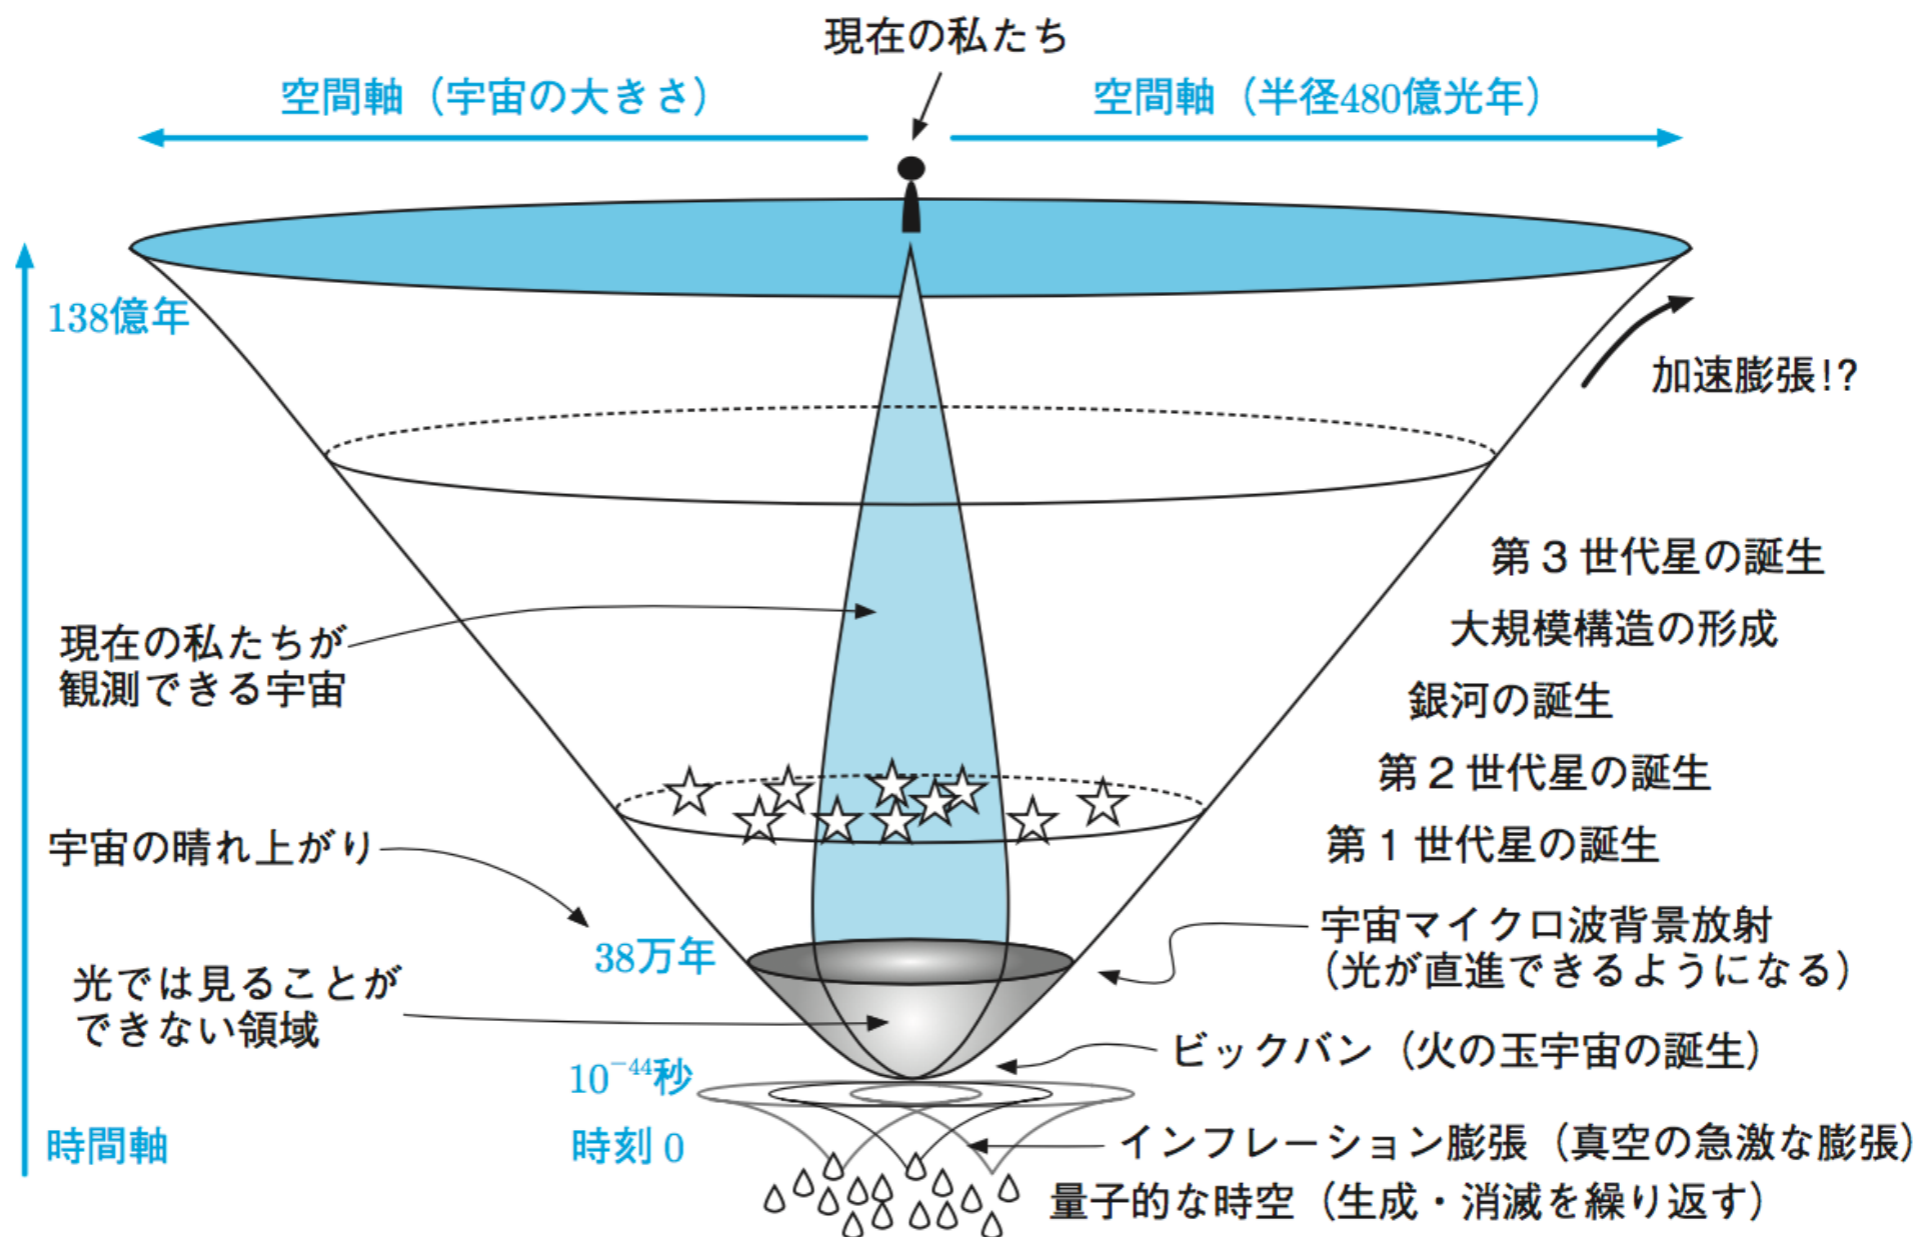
現在の私たち

空間軸（宇宙の大きさ）

空間軸（半径480億光年）

138億年

加速膨張!?

第３世代星の誕生

大規模構造の形成

現在の私たちが観測できる宇宙

銀河の誕生

第２世代星の誕生

宇宙の晴れ上がり

第１世代星の誕生

38万年

宇宙マイクロ波背景放射（光が直進できるようになる）

光では見ることができない領域

ビックバン（火の玉宇宙の誕生）

$10^{-44}$秒

時間軸

時刻０

インフレーション膨張（真空の急激な膨張）

量子的な時空（生成・消滅を繰り返す）